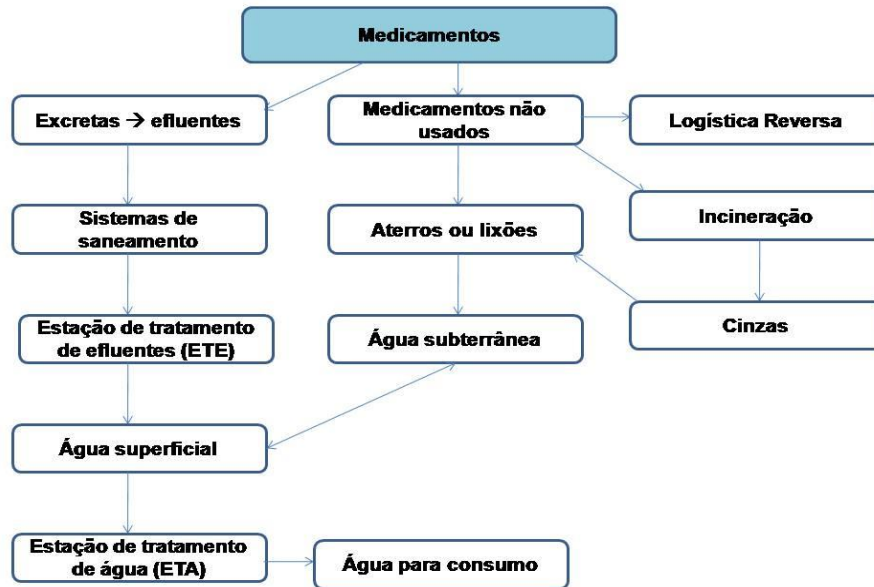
Medicamentos

Excretas → efluentes

Medicamentos não usados

Logística Reversa

Sistemas de saneamento

Aterros ou lixões

Incineração

Estação de tratamento de efluentes (ETE)

Água subterrânea

Cinzas

Água superficial

Estação de tratamento de água (ETA)

Água para consumo